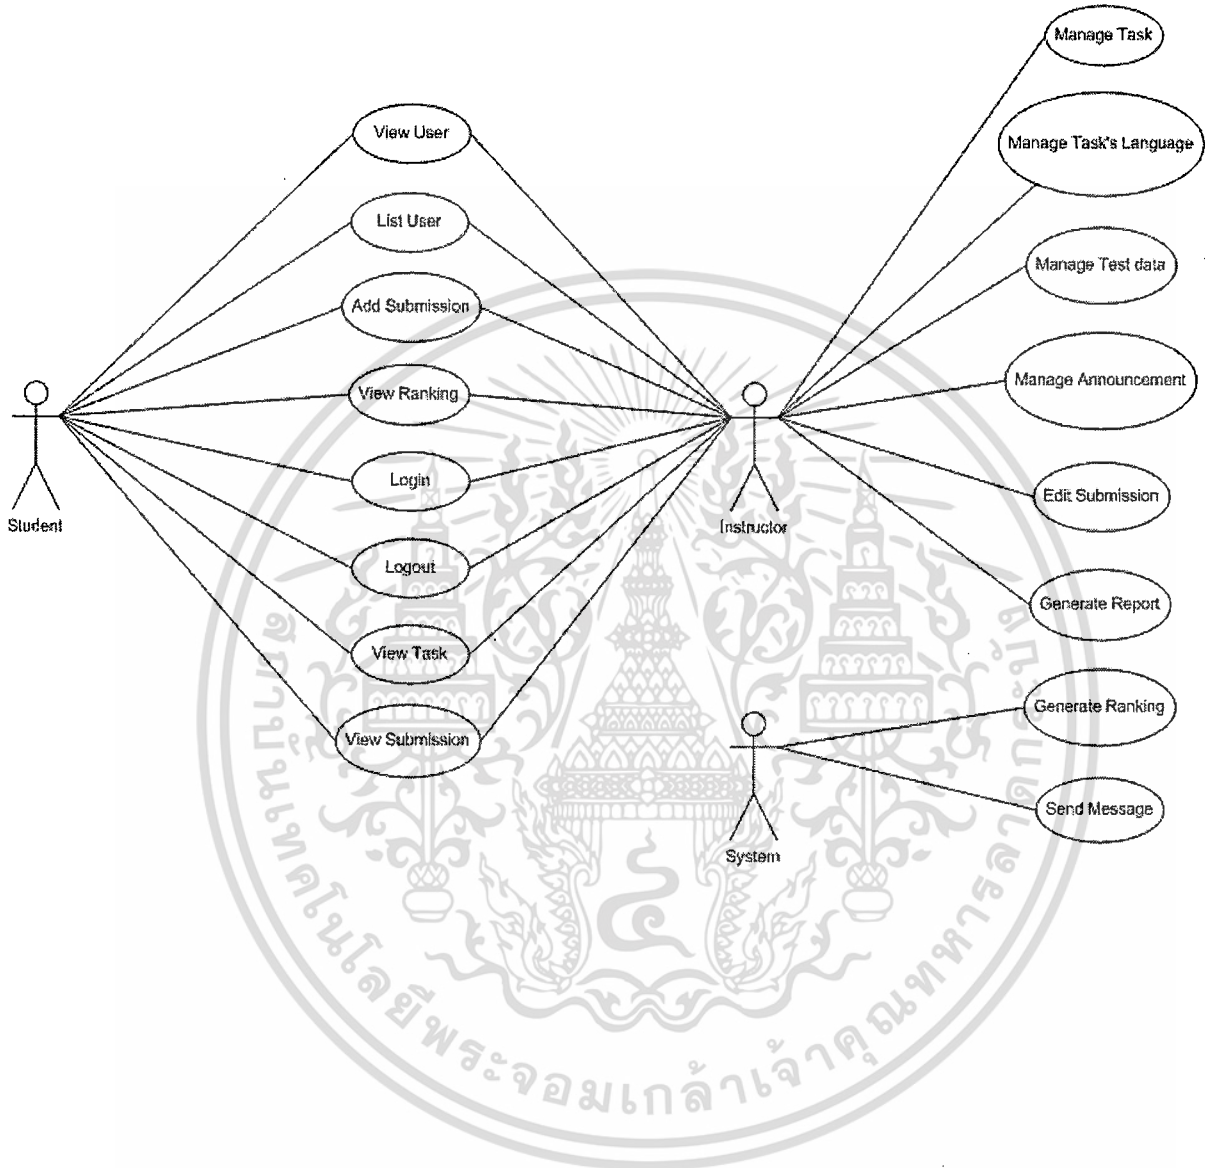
View User
List User
Add Submission
View Ranking
Login
Logout
View Task
View Submission
Student
Instructor
Manage Task
Manage Task's Language
Manage Test data
Manage Announcement
Edit Submission
Generate Report
System
Generate Ranking
Send Message
สถาบันเทคโนโลยีพระจอมเกล้าเจ้าคุณทหารลาดกระบัง